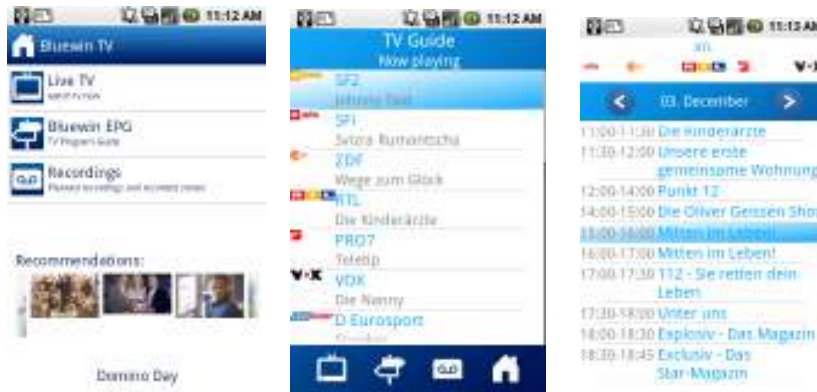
11:12 AM

Bluewin TV

Live TV
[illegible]

Bluewin EPG
TV Program Guide

Recordings
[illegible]

Recommendations:

Domino Day

11:12 AM

TV Guide
Now playing

SF2
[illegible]

SF1
Svizra Rumantscha

ZDF
Wege zum Glück

RTL
Die Kinderärzte

PRO7
Teletip

VOX
Die Nanny

D Eurosport
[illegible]

11:12 AM

RTL

03. December

11:00-11:30 Die Kinderärzte
11:30-12:00 Unsere erste gemeinsame Wohnung
12:00-14:00 Punkt 12
14:00-15:00 Die Oliver Geissen Show
15:00-16:00 Mitten im Leben!
16:00-17:00 Mitten im Leben!
17:00-17:30 112 - Sie retten dein Leben
17:30-18:00 Unter uns
18:00-18:30 Explosiv - Das Magazin
18:30-18:45 Exclusiv - Das Star-Magazin